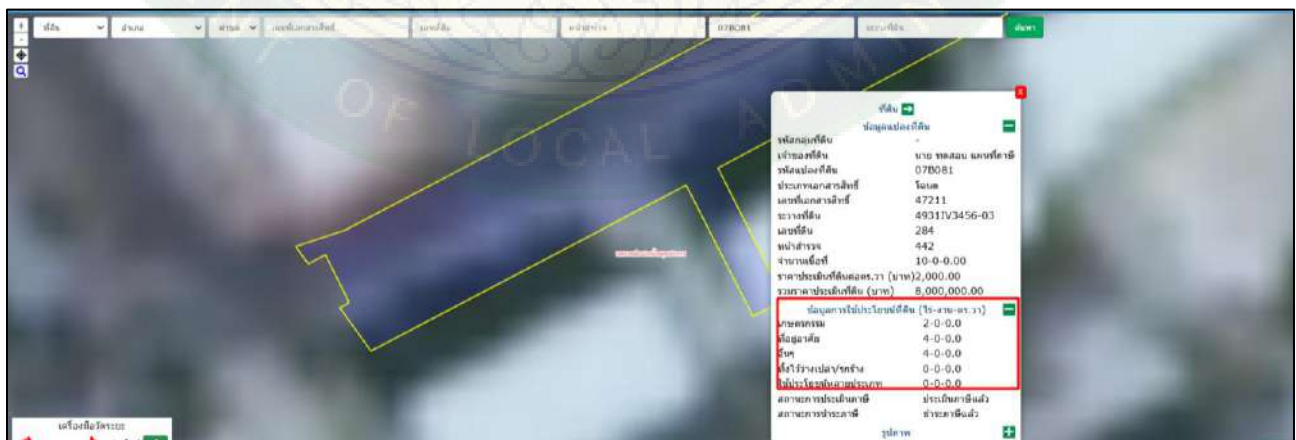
ที่ดิน อำเภอ ตำบล เลขที่เอกสารสิทธิ์ เลขที่ดิน หน้าสำรวจ 07B081 ระวางที่ดิน ค้นหา

ที่ดิน
ข้อมูลแปลงที่ดิน
รหัสกลุ่มที่ดิน -
เจ้าของที่ดิน นาย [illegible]
รหัสแปลงที่ดิน 07B081
ประเภทเอกสารสิทธิ์ โฉนด
เลขที่เอกสารสิทธิ์ 47211
ระวางที่ดิน 4931IV3456-03
เลขที่ดิน 284
หน้าสำรวจ 442
จำนวนเนื้อที่ 10-0-0.00
ราคาประเมินที่ดินต่อตร.วา (บาท) 2,000.00
รวมราคาประเมินที่ดิน (บาท) 8,000,000.00
ข้อมูลการใช้ประโยชน์ที่ดิน (ไร่-งาน-ตร.วา)
เกษตรกรรม 2-0-0.0
ที่อยู่อาศัย 4-0-0.0
อื่นๆ 4-0-0.0
ทิ้งไว้ว่างเปล่า/รกร้าง 0-0-0.0
ใช้ประโยชน์หลายประเภท 0-0-0.0
สถานะการประเมินภาษี ประเมินภาษีแล้ว
สถานะการชำระภาษี ชำระภาษีแล้ว
รูปภาพ

เครื่องมือวัดระยะ